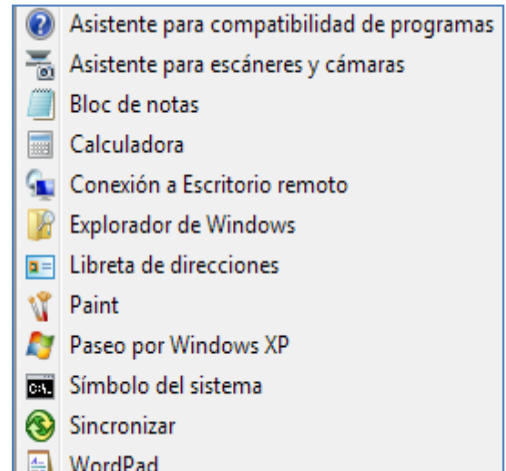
Asistente para compatibilidad de programas
Asistente para escáneres y cámaras
Bloc de notas
Calculadora
Conexión a Escritorio remoto
Explorador de Windows
Libreta de direcciones
Paint
Paseo por Windows XP
Símbolo del sistema
Sincronizar
WordPad